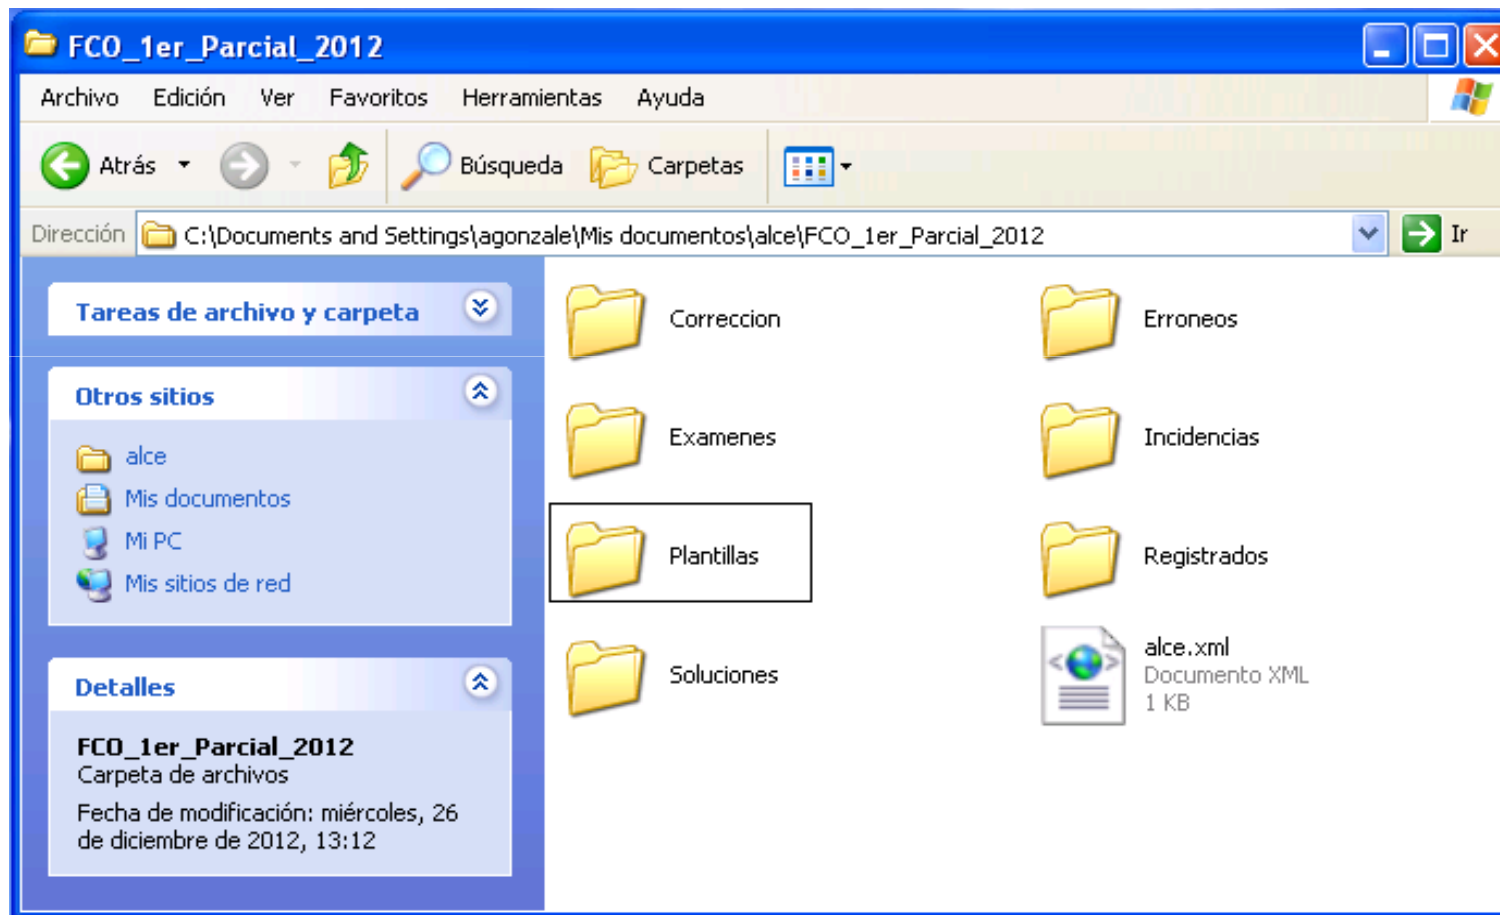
FCO_1er_Parcial_2012

Archivo Edición Ver Favoritos Herramientas Ayuda

Atrás Búsqueda Carpetas

Dirección C:\Documents and Settings\agonzale\Mis documentos\alce\FCO_1er_Parcial_2012 Ir

Tareas de archivo y carpeta

Otros sitios

alce
Mis documentos
Mi PC
Mis sitios de red

Detalles

FCO_1er_Parcial_2012
Carpeta de archivos
Fecha de modificación: miércoles, 26 de diciembre de 2012, 13:12

Correccion
Erroneos
Examenes
Incidencias
Plantillas
Registrados
Soluciones
alce.xml
Documento XML
1 KB